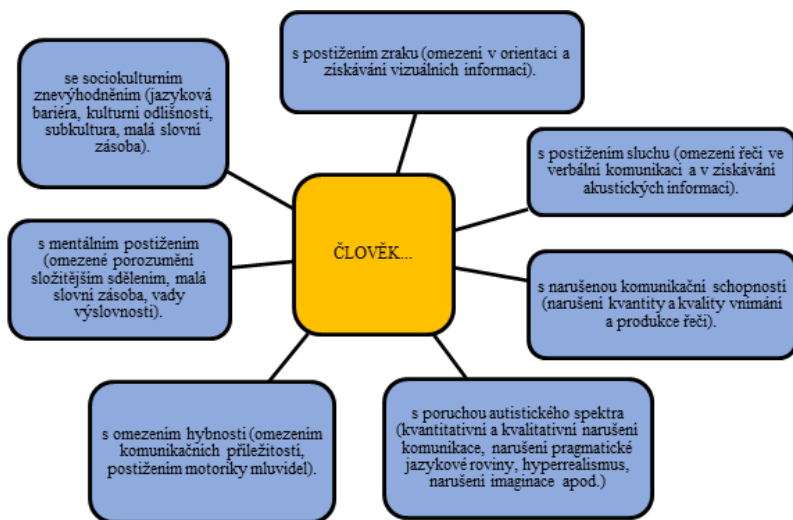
s postižením zraku (omezení v orientaci a získávání vizuálních informací).

se sociokulturním znevýhodněním (jazyková bariéra, kulturní odlišnosti, subkultura, malá slovní zásoba).

s postižením sluchu (omezení řeči ve verbální komunikaci a v získávání akustických informací).

ČLOVĚK...

s mentálním postižením (omezené porozumění složitějším sdělením, malá slovní zásoba, vady výslovnosti).

s narušenou komunikační schopností (narušení kvantity a kvality vnímání a produkce řeči).

s omezením hybnosti (omezením komunikačních příležitostí, postižením motoriky mluvidel).

s poruchou autistického spektra (kvantitativní a kvalitativní narušení komunikace, narušení pragmatické jazykové roviny, hyperrealismus, narušení imaginace apod.)